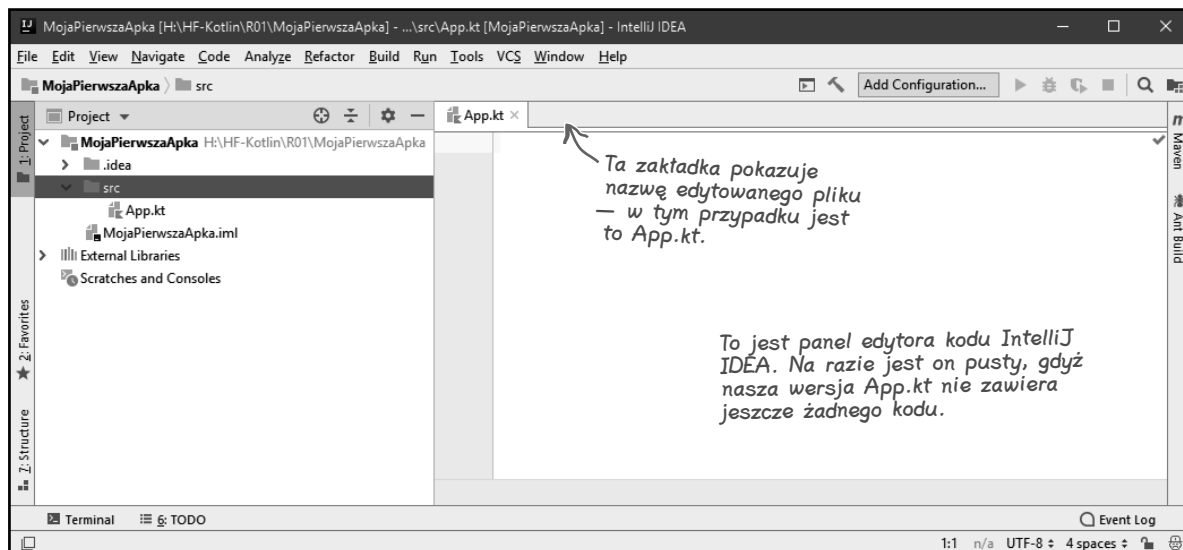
MojaPierwszaApka [H:\HF-Kotlin\R01\MojaPierwszaApka] - ...\src\App.kt [MojaPierwszaApka] - IntelliJ IDEA

File Edit View Navigate Code Analyze Refactor Build Run Tools VCS Window Help

MojaPierwszaApka src

Add Configuration...

Project

1: Project

MojaPierwszaApka H:\HF-Kotlin\R01\MojaPierwszaApka
.idea
src
App.kt
MojaPierwszaApka.iml
External Libraries
Scratches and Consoles

App.kt

Maven

Ant Build

2: Favorites

7: Structure

Ta zakładka pokazuje nazwę edytowanego pliku — w tym przypadku jest to App.kt.

To jest panel edytora kodu IntelliJ IDEA. Na razie jest on pusty, gdyż nasza wersja App.kt nie zawiera jeszcze żadnego kodu.

Terminal 6: TODO

Event Log

1:1 n/a UTF-8 4 spaces